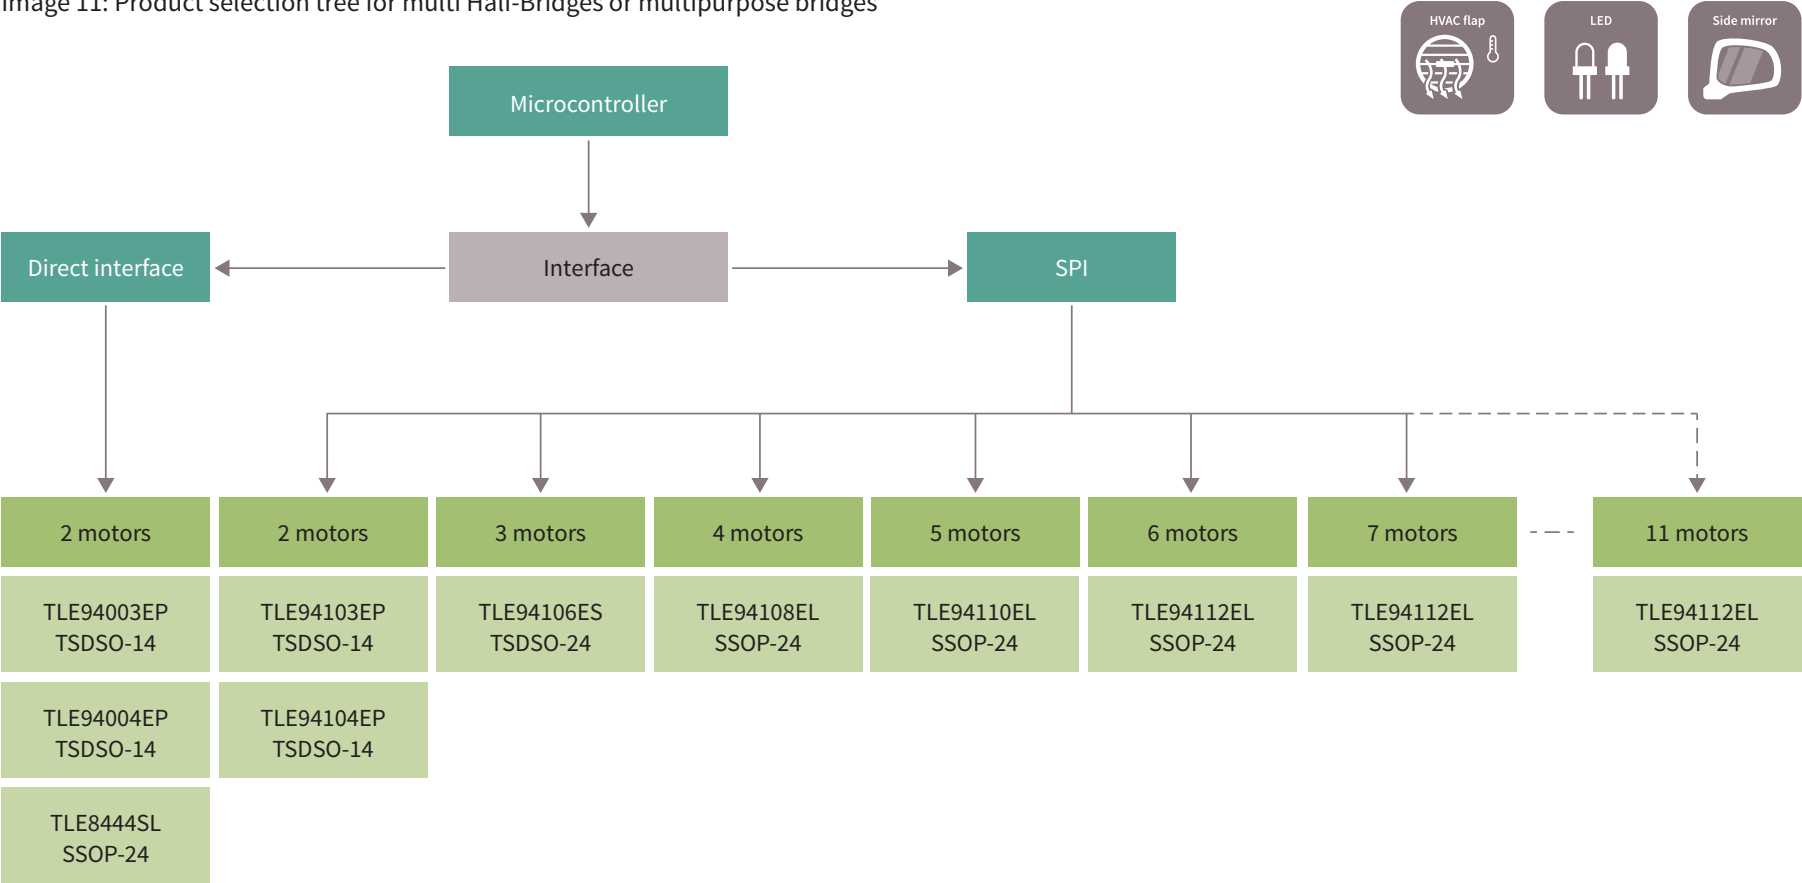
Image 11: Product selection tree for multi Half-Bridges or multipurpose bridges

HVAC flap

LED

Side mirror

Microcontroller

Direct interface

Interface

SPI

2 motors

TLE94003EP
TSDSO-14

TLE94004EP
TSDSO-14

TLE8444SL
SSOP-24

2 motors

TLE94103EP
TSDSO-14

TLE94104EP
TSDSO-14

3 motors

TLE94106ES
TSDSO-24

4 motors

TLE94108EL
SSOP-24

5 motors

TLE94110EL
SSOP-24

6 motors

TLE94112EL
SSOP-24

7 motors

TLE94112EL
SSOP-24

11 motors

TLE94112EL
SSOP-24